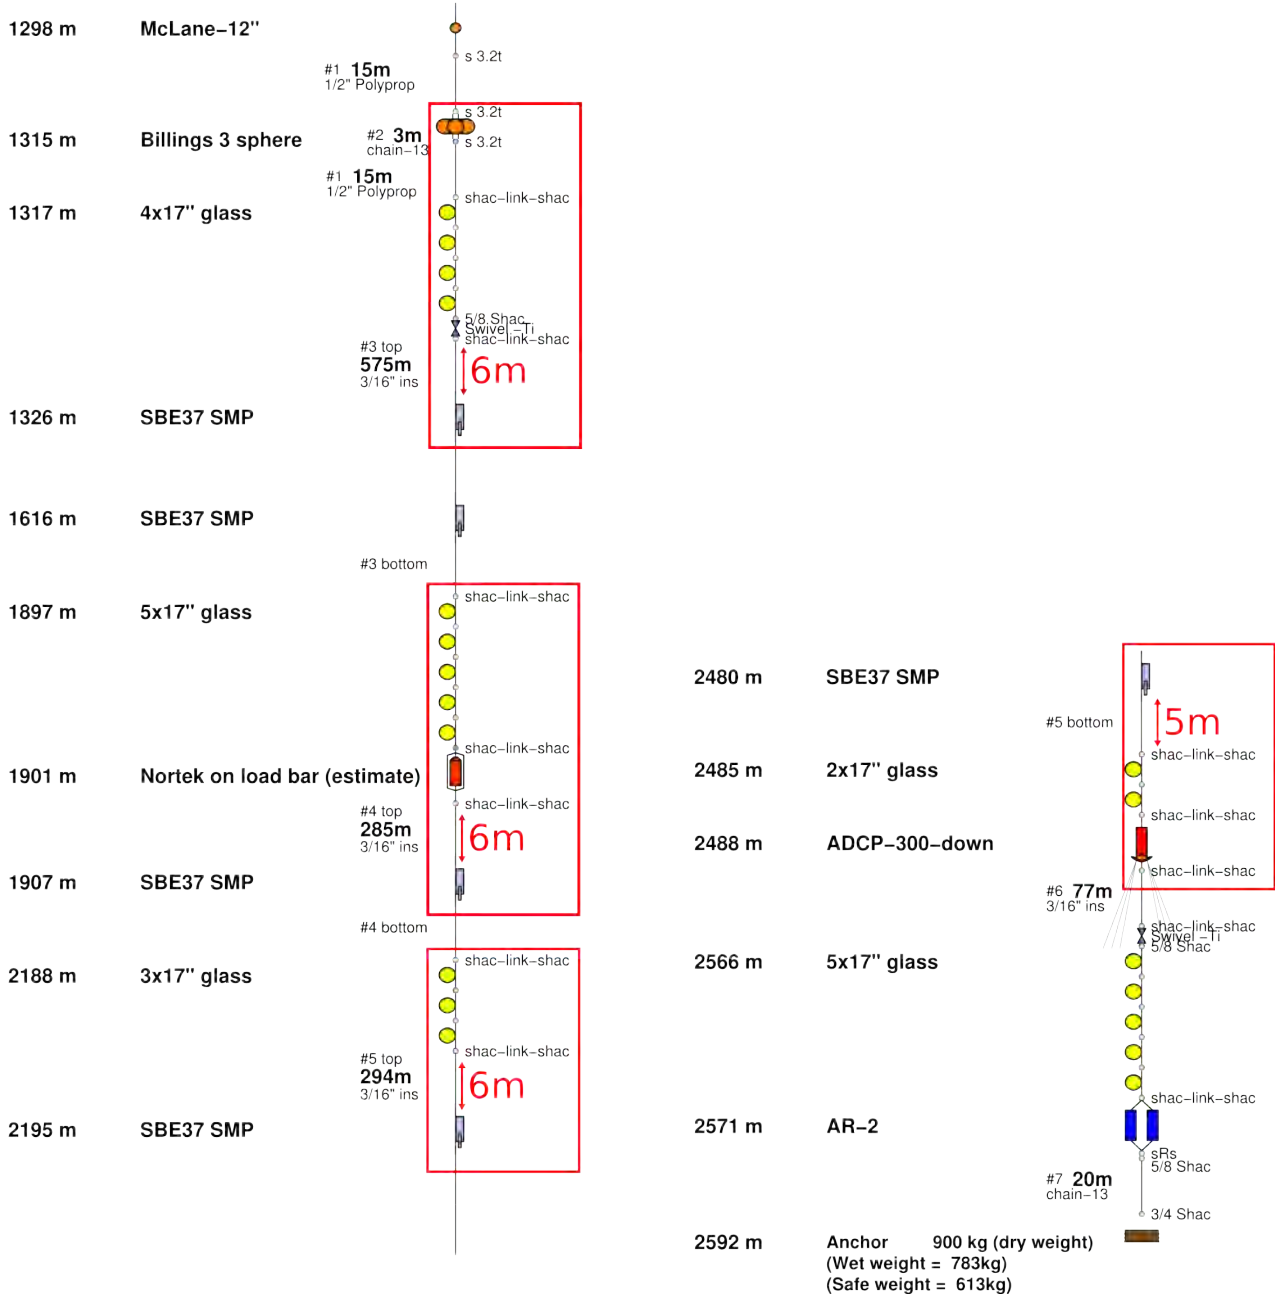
1298 m McLane–12"

s 3.2t

#1 15m
1/2" Polyprop

s 3.2t

1315 m Billings 3 sphere

#2 3m
chain–13

s 3.2t

#1 15m
1/2" Polyprop

shac–link–shac

1317 m 4x17" glass

5/8 Shac
Swivel –Ti
shac–link–shac

#3 top
575m
3/16" ins

6m

1326 m SBE37 SMP

1616 m SBE37 SMP

#3 bottom

shac–link–shac

1897 m 5x17" glass

shac–link–shac

1901 m Nortek on load bar (estimate)

shac–link–shac

#4 top
285m
3/16" ins

6m

1907 m SBE37 SMP

#4 bottom

shac–link–shac

2188 m 3x17" glass

shac–link–shac

#5 top
294m
3/16" ins

6m

2195 m SBE37 SMP

2480 m SBE37 SMP

#5 bottom

5m

shac–link–shac

2485 m 2x17" glass

shac–link–shac

2488 m ADCP–300–down

shac–link–shac

#6 77m
3/16" ins

shac–link–shac
Swivel –Ti
5/8 Shac

2566 m 5x17" glass

shac–link–shac

2571 m AR–2

sRs
5/8 Shac

#7 20m
chain–13

3/4 Shac

2592 m Anchor 900 kg (dry weight)
(Wet weight = 783kg)
(Safe weight = 613kg)